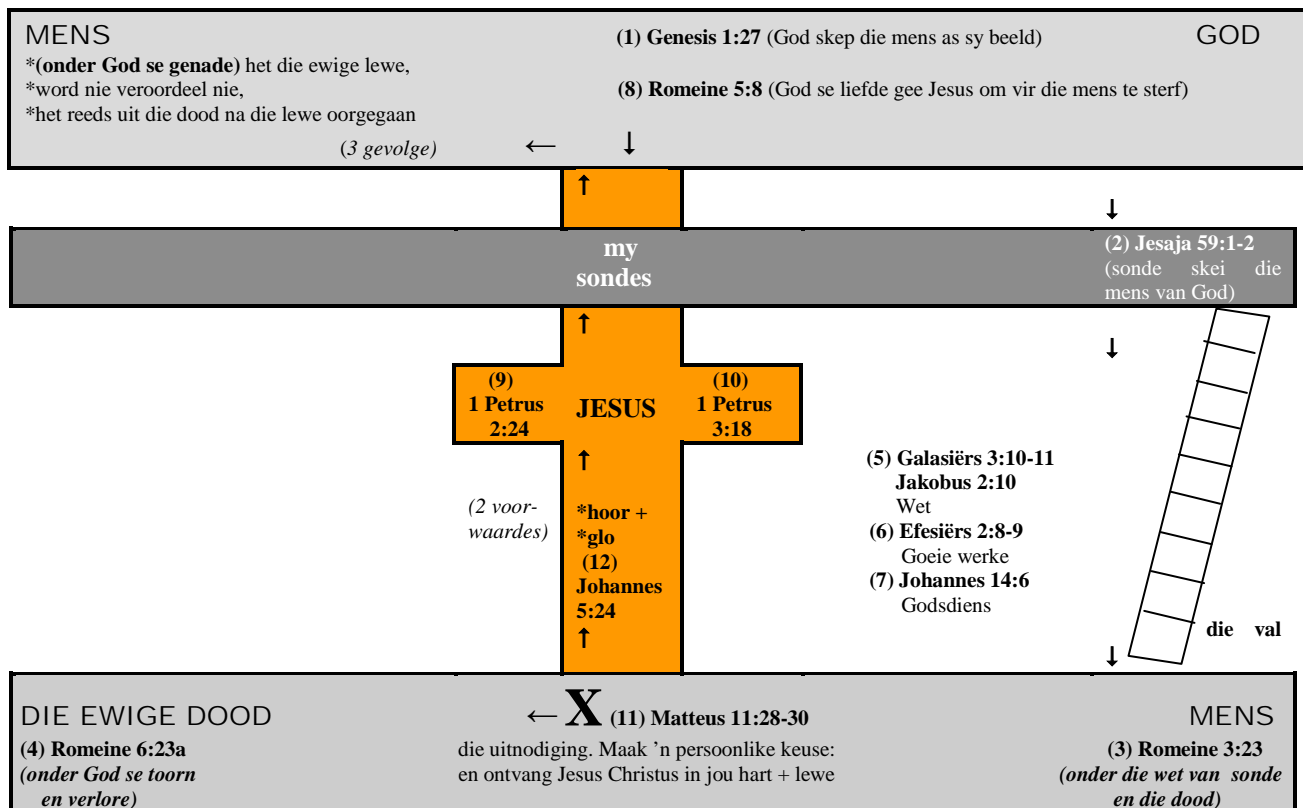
MENS

*(onder God se genade) het die ewige lewe,
*word nie veroordeel nie,
*het reeds uit die dood na die lewe oorgegaan

(3 gevolge) ←

(1) Genesis 1:27 (God skep die mens as sy beeld)

GOD

(8) Romeine 5:8 (God se liefde gee Jesus om vir die mens te sterf)

↓

↑

↓

my sondes

(2) Jesaja 59:1-2 (sonde skei die mens van God)

↑

↓

(9) 1 Petrus 2:24

JESUS

(10) 1 Petrus 3:18

↑

(5) Galasiërs 3:10-11
Jakobus 2:10
Wet
(6) Efesiërs 2:8-9
Goeie werke
(7) Johannes 14:6
Godsdiens

(2 voorwaardes)

*hoor +
*glo
(12)
Johannes
5:24

↑

die val

↓

DIE EWIGE DOOD

(4) Romeine 6:23a
(onder God se toorn en verlore)

← X (11) Matteus 11:28-30

die uitnodiging. Maak 'n persoonlike keuse: en ontvang Jesus Christus in jou hart + lewe

MENS

(3) Romeine 3:23
(onder die wet van sonde en die dood)